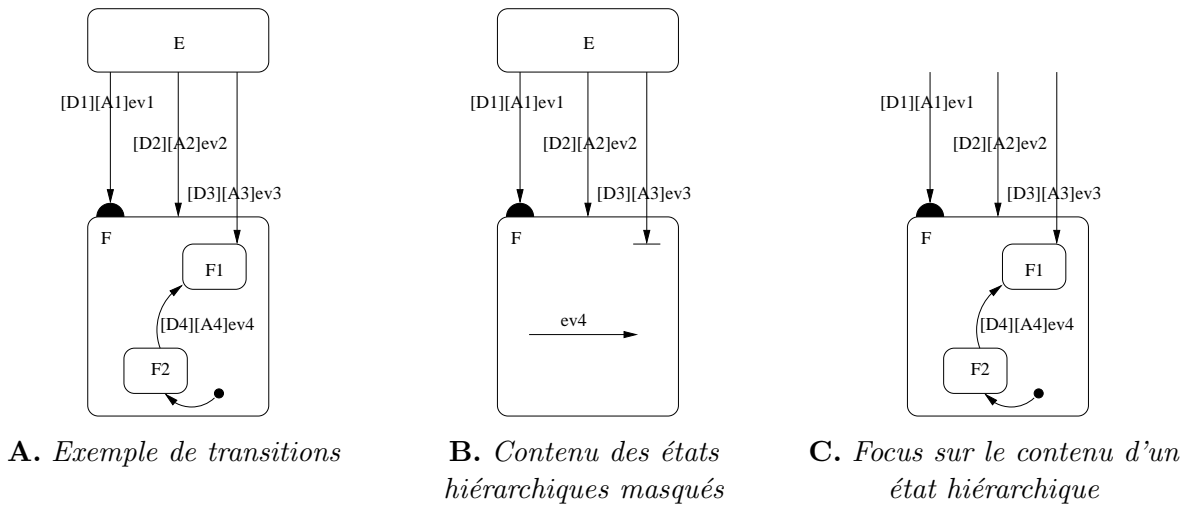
E

[D1][A1]ev1

[D2][A2]ev2

[D3][A3]ev3

F

F1

[D4][A4]ev4

F2

**A.** *Exemple de transitions*

E

[D1][A1]ev1

[D2][A2]ev2

[D3][A3]ev3

F

ev4

**B.** *Contenu des états hiérarchiques masqués*

[D1][A1]ev1

[D2][A2]ev2

[D3][A3]ev3

F

F1

[D4][A4]ev4

F2

**C.** *Focus sur le contenu d'un état hiérarchique*